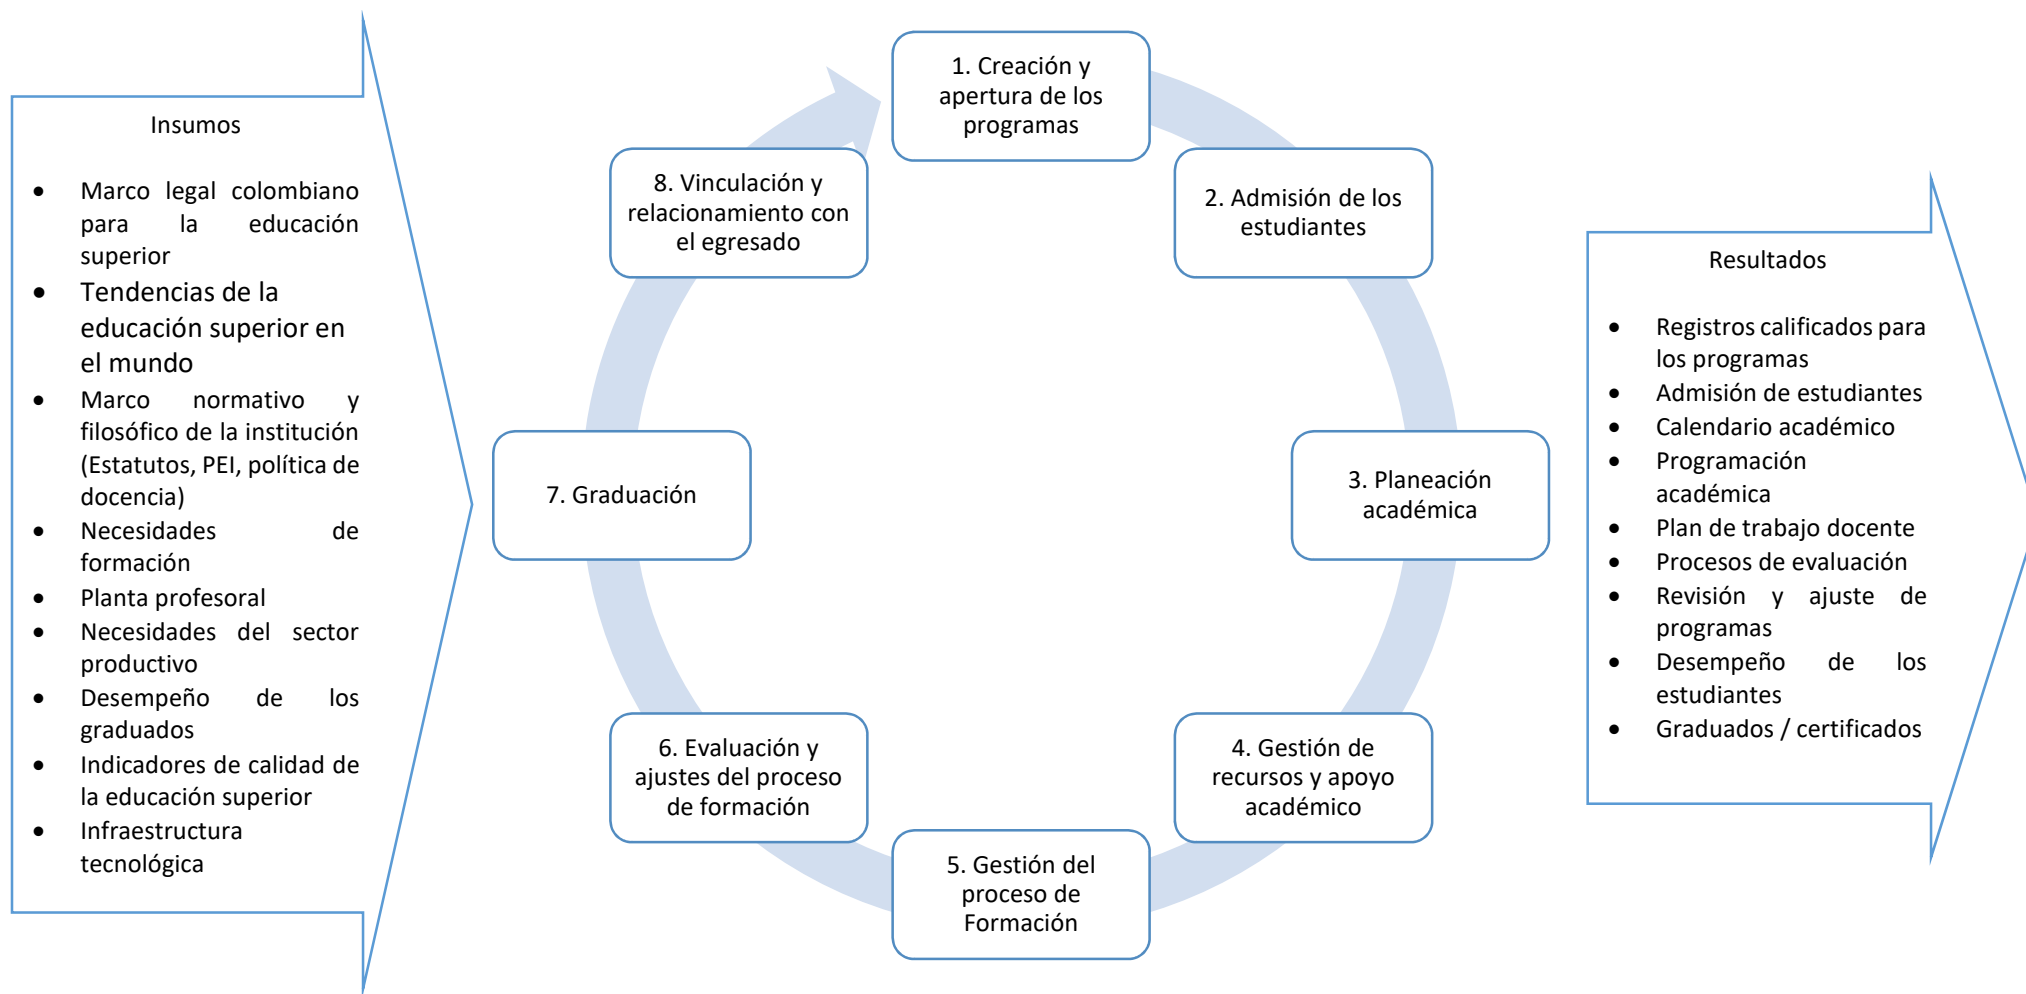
Insumos

- Marco legal colombiano para la educación superior
- Tendencias de la educación superior en el mundo
- Marco normativo y filosófico de la institución (Estatutos, PEI, política de docencia)
- Necesidades de formación
- Planta profesoral
- Necesidades del sector productivo
- Desempeño de los graduados
- Indicadores de calidad de la educación superior
- Infraestructura tecnológica

1. Creación y apertura de los programas

2. Admisión de los estudiantes

3. Planeación académica

4. Gestión de recursos y apoyo académico

5. Gestión del proceso de Formación

6. Evaluación y ajustes del proceso de formación

7. Graduación

8. Vinculación y relacionamiento con el egresado

Resultados

- Registros calificados para los programas
- Admisión de estudiantes
- Calendario académico
- Programación académica
- Plan de trabajo docente
- Procesos de evaluación
- Revisión y ajuste de programas
- Desempeño de los estudiantes
- Graduados / certificados